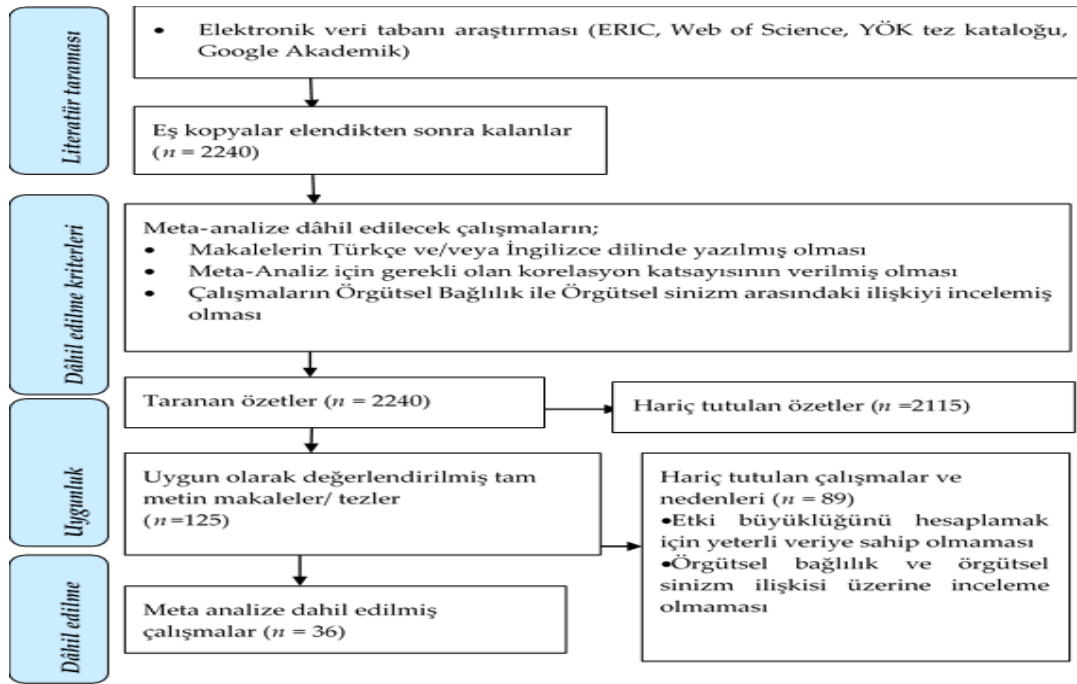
Literatür taraması

• Elektronik veri tabanı araştırması (ERIC, Web of Science, YÖK tez kataloğu, Google Akademik)

Eş kopyalar elendikten sonra kalanlar ($n$ = 2240)

Dâhil edilme kriterleri

Meta-analize dâhil edilecek çalışmaların;
• Makalelerin Türkçe ve/veya İngilizce dilinde yazılmış olması
• Meta-Analiz için gerekli olan korelasyon katsayısının verilmiş olması
• Çalışmaların Örgütsel Bağlılık ile Örgütsel sinizm arasındaki ilişkiyi incelemiş olması

Uygunluk

Taranan özetler ($n$ = 2240)

Hariç tutulan özetler ($n$ =2115)

Uygun olarak değerlendirilmiş tam metin makaleler/ tezler ($n$ =125)

Hariç tutulan çalışmalar ve nedenleri ($n$ = 89)
•Etki büyüklüğünü hesaplamak için yeterli veriye sahip olmaması
•Örgütsel bağlılık ve örgütsel sinizm ilişkisi üzerine inceleme olmaması

Dâhil edilme

Meta analize dahil edilmiş çalışmalar ($n$ = 36)